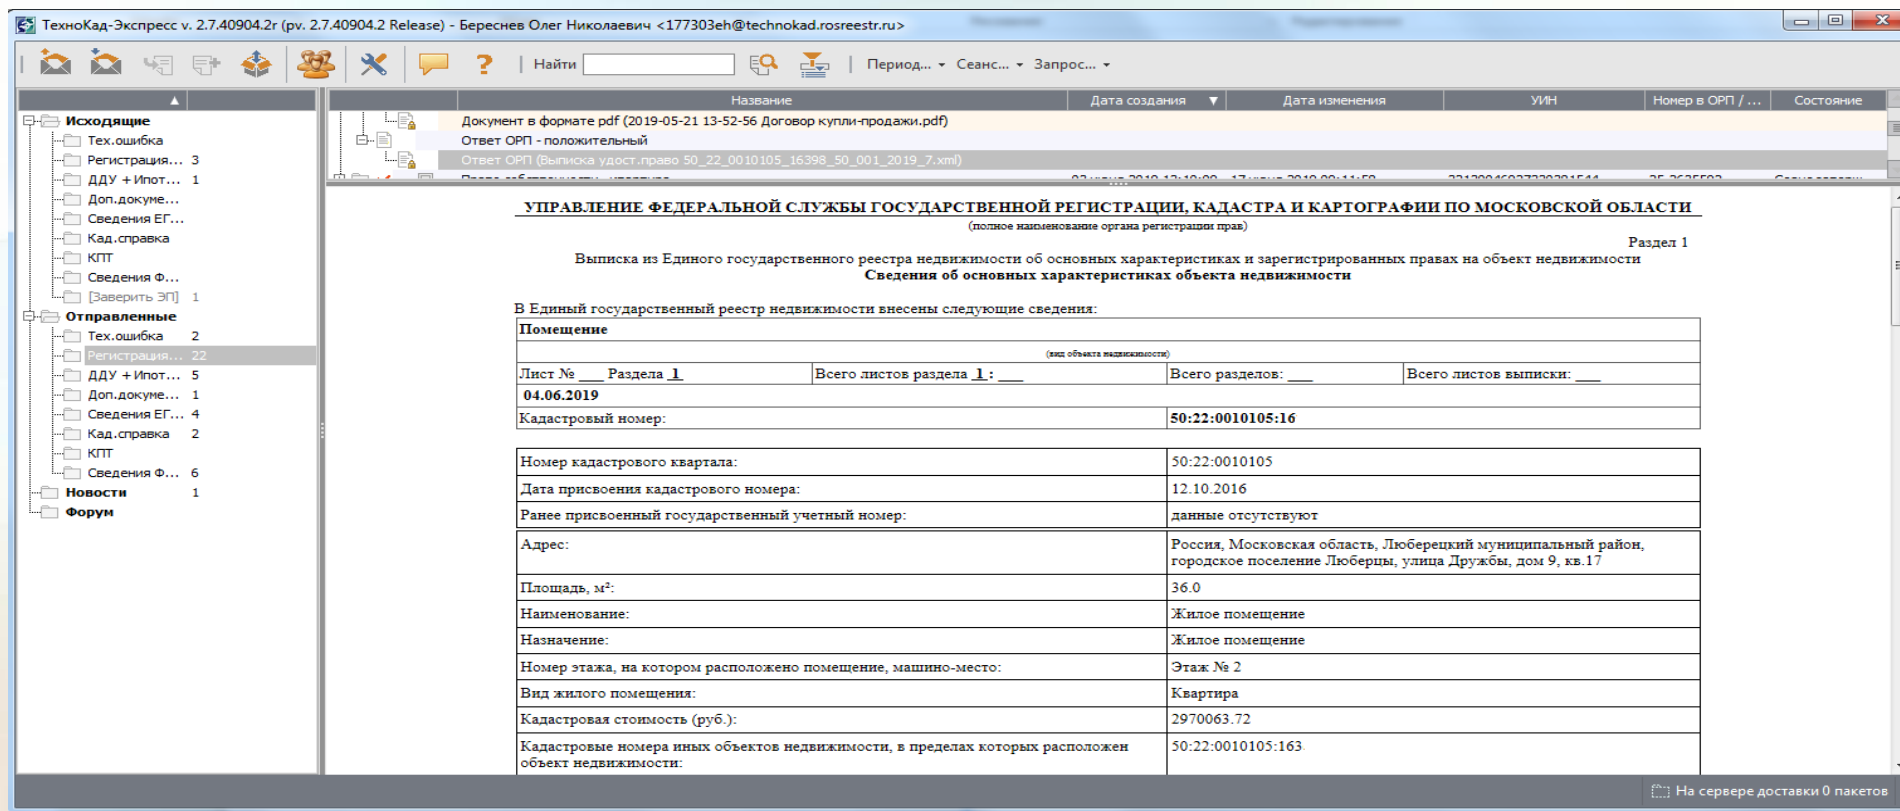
ТехноКад-Экспресс v. 2.7.40904.2r (рv. 2.7.40904.2 Release) - Береснев Олег Николаевич <177303eh@technokad.rosreestr.ru>

Найти Период... Сеанс... Запрос...

Исходящие
Тех.ошибка
Регистрация... 3
ДДУ + Ипот... 1
Доп.докуме...
Сведения ЕГ...
Кад.справка
КПТ
Сведения Ф...
[Заверить ЭП] 1
Отправленные
Тех.ошибка 2
Регистрация... 22
ДДУ + Ипот... 5
Доп.докуме... 1
Сведения ЕГ... 4
Кад.справка 2
КПТ
Сведения Ф... 6
Новости 1
Форум

| Название | Дата создания | Дата изменения | УИН | Номер в ОРП / ... | Состояние |
|---|---|---|---|---|---|
| Документ в формате pdf (2019-05-21 13-52-56 Договор купли-продажи.pdf) | | | | | |
| Ответ ОРП - положительный | | | | | |
| Ответ ОРП (Выписка удост.право 50_22_0010105_16398_50_001_2019_7.xml) | | | | | |

УПРАВЛЕНИЕ ФЕДЕРАЛЬНОЙ СЛУЖБЫ ГОСУДАРСТВЕННОЙ РЕГИСТРАЦИИ, КАДАСТРА И КАРТОГРАФИИ ПО МОСКОВСКОЙ ОБЛАСТИ
(полное наименование органа регистрации прав)

Раздел 1

Выписка из Единого государственного реестра недвижимости об основных характеристиках и зарегистрированных правах на объект недвижимости
Сведения об основных характеристиках объекта недвижимости

В Единый государственный реестр недвижимости внесены следующие сведения:

| Помещение | | | |
|---|---|---|---|
| (вид объекта недвижимости) | | | |
| Лист № ___ Раздела 1 | Всего листов раздела 1 : ___ | Всего разделов: ___ | Всего листов выписки: ___ |
| 04.06.2019 | | | |
| Кадастровый номер: | | 50:22:0010105:16 | |

| | |
|---|---|
| Номер кадастрового квартала: | 50:22:0010105 |
| Дата присвоения кадастрового номера: | 12.10.2016 |
| Ранее присвоенный государственный учетный номер: | данные отсутствуют |
| Адрес: | Россия, Московская область, Люберецкий муниципальный район, городское поселение Люберцы, улица Дружбы, дом 9, кв.17 |
| Площадь, м²: | 36.0 |
| Наименование: | Жилое помещение |
| Назначение: | Жилое помещение |
| Номер этажа, на котором расположено помещение, машино-место: | Этаж № 2 |
| Вид жилого помещения: | Квартира |
| Кадастровая стоимость (руб.): | 2970063.72 |
| Кадастровые номера иных объектов недвижимости, в пределах которых расположен объект недвижимости: | 50:22:0010105:163 |

На сервере доставки 0 пакетов